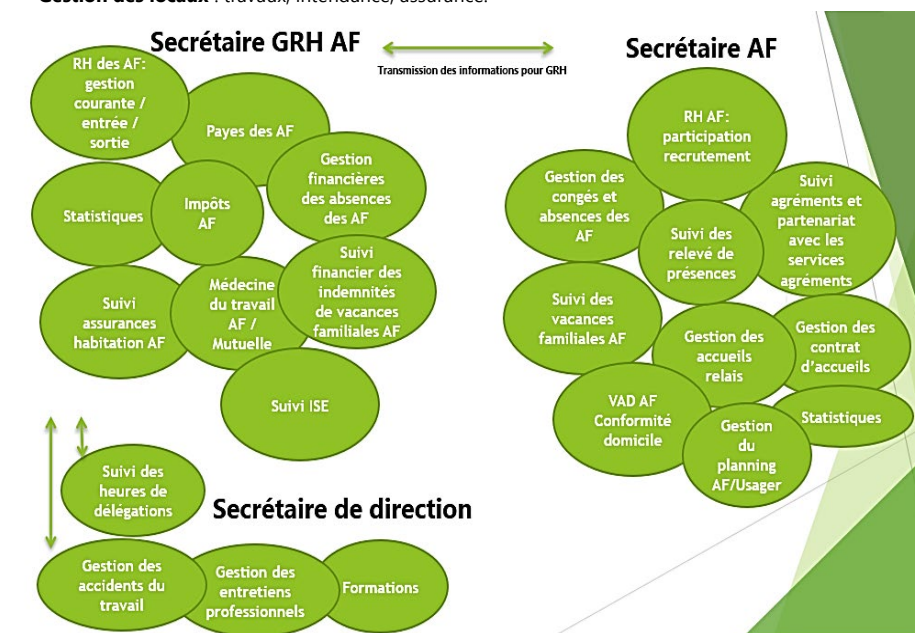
Gestion des locaux : travaux, intendance, assurance.

Secrétaire GRH AF

Transmission des informations pour GRH

Secrétaire AF

RH des AF: gestion courante / entrée / sortie

Payes des AF

Gestion financières des absences des AF

Statistiques

Impôts AF

Suivi financier des indemnités de vacances familiales AF

Suivi assurances habitation AF

Médecine du travail AF / Mutuelle

Suivi ISE

RH AF: participation recrutement

Gestion des congés et absences des AF

Suivi des relevé de présences

Suivi agréments et partenariat avec les services agréments

Suivi des vacances familiales AF

Gestion des accueils relais

Gestion des contrat d'accueils

VAD AF Conformité domicile

Gestion du planning AF/Usager

Statistiques

Suivi des heures de délégations

Secrétaire de direction

Gestion des accidents du travail

Gestion des entretiens professionnels

Formations